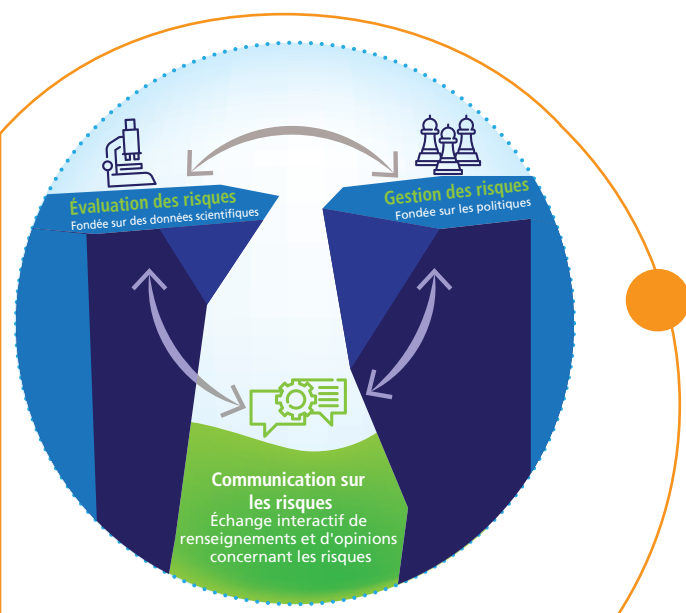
Évaluation des risques
Fondée sur des données scientifiques

Gestion des risques
Fondée sur les politiques

Communication sur les risques
Échange interactif de renseignements et d'opinions concernant les risques